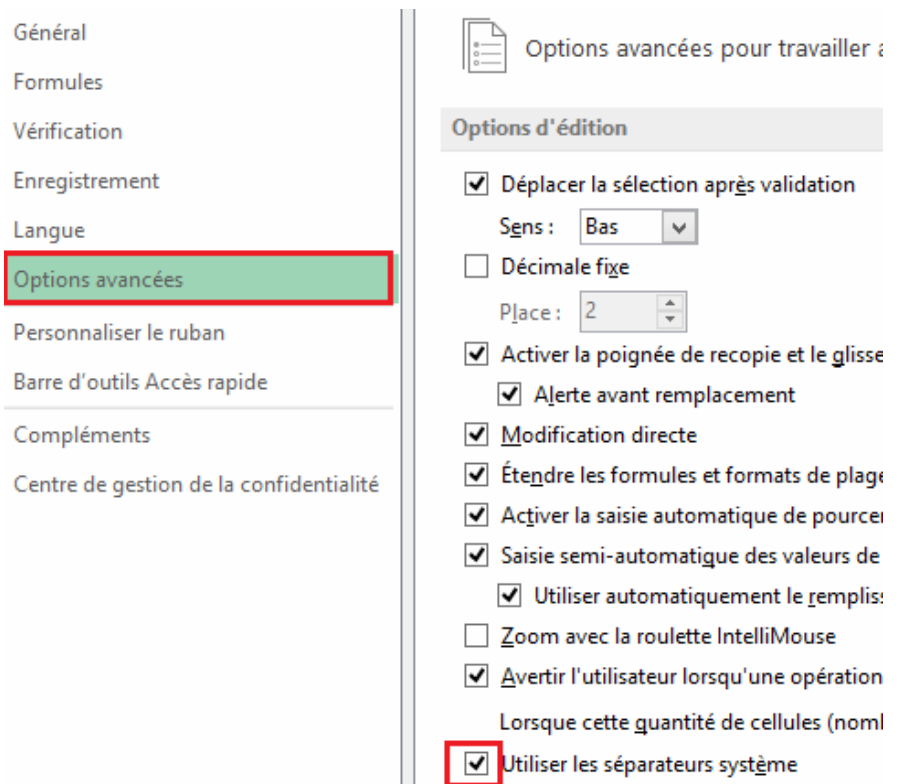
Général
Formules
Vérification
Enregistrement
Langue
Options avancées
Personnaliser le ruban
Barre d'outils Accès rapide
Compléments
Centre de gestion de la confidentialité

Options avancées pour travailler a

Options d'édition

Déplacer la sélection après validation
Sens : Bas
Décimale fixe
Place : 2
Activer la poignée de recopie et le glisse
Alerte avant remplacement
Modification directe
Étendre les formules et formats de plage
Activer la saisie automatique de pource
Saisie semi-automatique des valeurs de
Utiliser automatiquement le rempliss
Zoom avec la roulette IntelliMouse
Avertir l'utilisateur lorsqu'une opération
Lorsque cette quantité de cellules (noml
Utiliser les séparateurs système